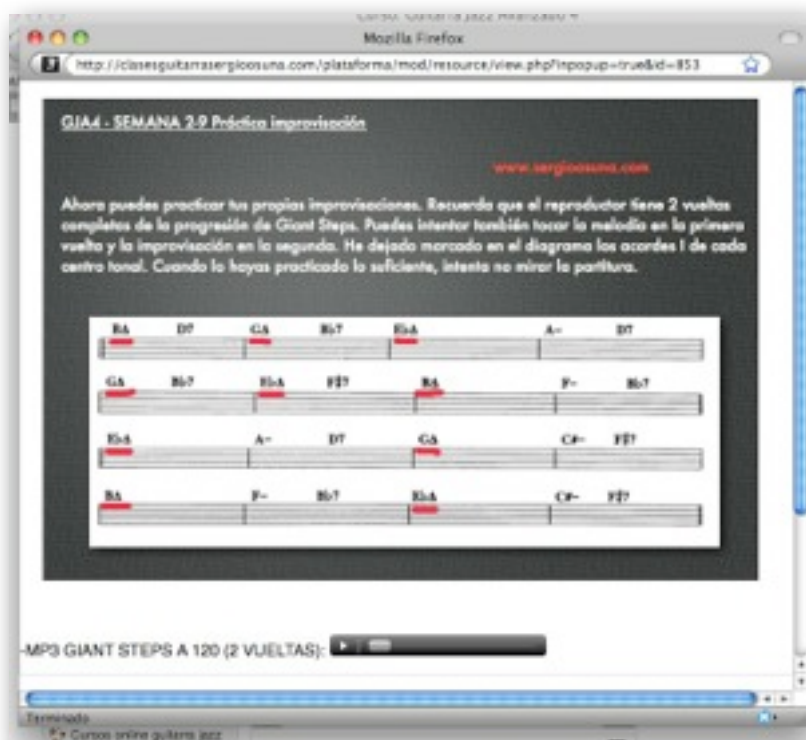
Curso: Guitarra Jazz Avanzado 4

Mozilla Firefox

http://clasesguitarrasergioosuna.com/plataforma/mod/resource/view.php?inpopup=true&id=853

GJA4 - SEMANA 2-9 Práctica improvisación

www.sergioosuna.com

Ahora puedes practicar tus propias improvisaciones. Recuerda que el reproductor tiene 2 vueltas completas de la progresión de Giant Steps. Puedes intentar también tocar la melodía en la primera vuelta y la improvisación en la segunda. He dejado marcado en el diagrama los acordes I de cada centro tonal. Cuando lo hayas practicado lo suficiente, intenta no mirar la partitura.

| BΔ | D7 | GΔ | Bb7 | EbΔ | A- | D7 |
|---|---|---|---|---|---|---|
| GΔ | Bb7 | EbΔ | F♯7 | BΔ | F- | Bb7 |
| EbΔ | A- | D7 | GΔ | C♯- | F♯7 | |
| BΔ | F- | Bb7 | EbΔ | C♯- | F♯7 | |

MP3 GIANT STEPS A 120 (2 VUELTAS):

Terminado

Cursos online guitarra jazz